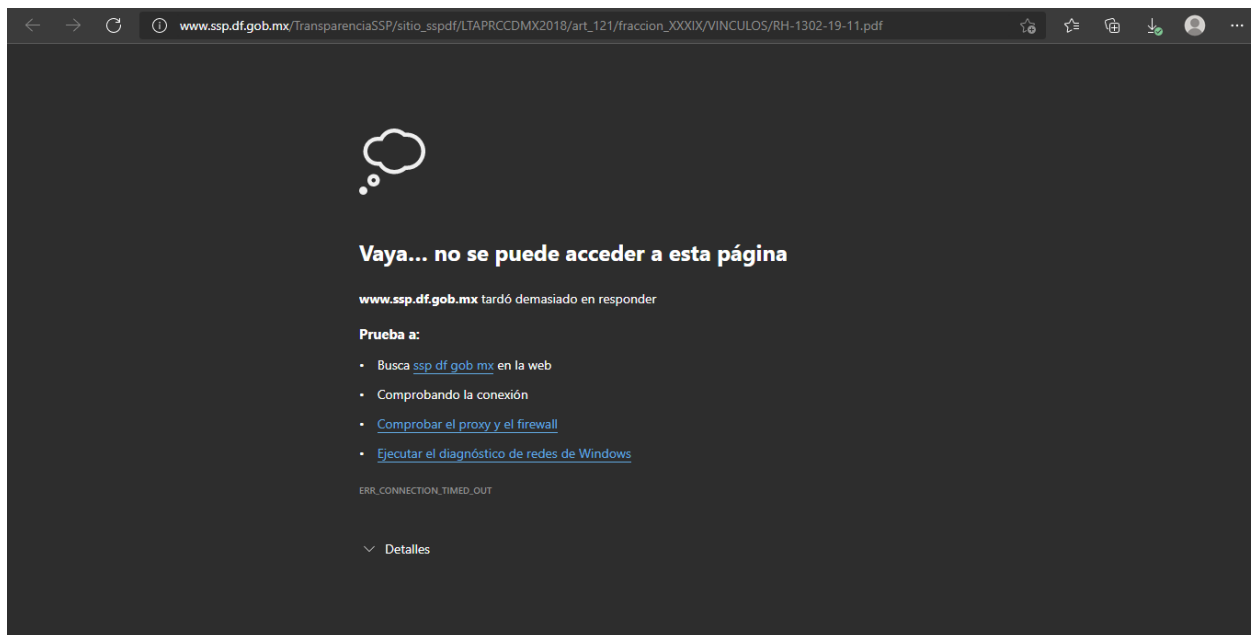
www.ssp.df.gob.mx/TransparenciaSSP/sitio_sspdf/LTAPRCCDMX2018/art_121/fraccion_XXXIX/VINCULOS/RH-1302-19-11.pdf

Vaya... no se puede acceder a esta página

www.ssp.df.gob.mx tardó demasiado en responder

Prueba a:

- Busca ssp df gob mx en la web
- Comprobando la conexión
- Comprobar el proxy y el firewall
- Ejecutar el diagnóstico de redes de Windows

ERR_CONNECTION_TIMED_OUT

Detalles